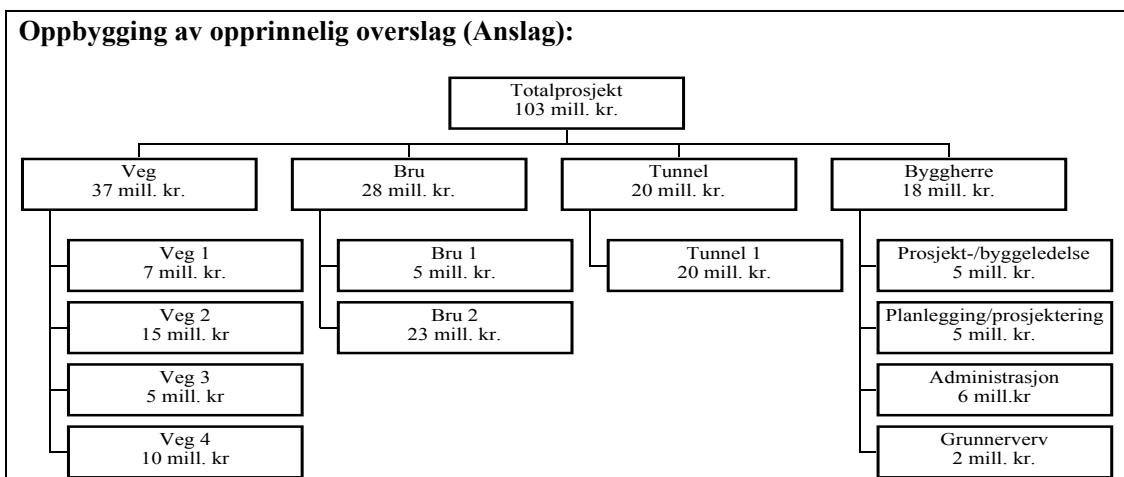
**Oppbygging av opprinnelig overslag (Anslag):**

Totalprosjekt
103 mill. kr.

Veg
37 mill. kr.

Veg 1
7 mill. kr.

Veg 2
15 mill. kr

Veg 3
5 mill. kr

Veg 4
10 mill. kr

Bru
28 mill. kr.

Bru 1
5 mill. kr.

Bru 2
23 mill. kr.

Tunnel
20 mill. kr.

Tunnel 1
20 mill. kr.

Byggherre
18 mill. kr.

Prosjekt-/byggeledelse
5 mill. kr.

Planlegging/prosjektering
5 mill. kr.

Administrasjon
6 mill.kr

Grunnerverv
2 mill. kr.